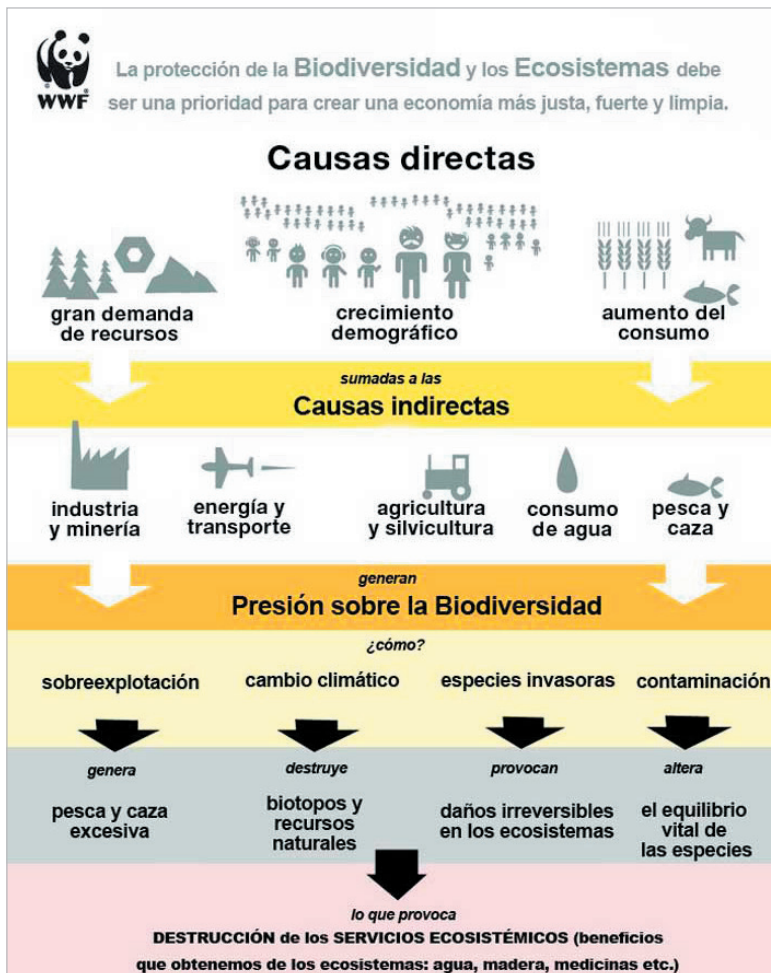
WWF

La protección de la Biodiversidad y los Ecosistemas debe ser una prioridad para crear una economía más justa, fuerte y limpia.

Causas directas

gran demanda de recursos

crecimiento demográfico

aumento del consumo

sumadas a las

Causas indirectas

industria y minería

energía y transporte

agricultura y silvicultura

consumo de agua

pesca y caza

generan

Presión sobre la Biodiversidad

¿cómo?

sobreexplotación

cambio climático

especies invasoras

contaminación

genera

pesca y caza excesiva

destruye

biotopos y recursos naturales

provocan

daños irreversibles en los ecosistemas

altera

el equilibrio vital de las especies

lo que provoca

DESTRUCCIÓN de los SERVICIOS ECOSISTÉMICOS (beneficios que obtenemos de los ecosistemas: agua, madera, medicinas etc.)